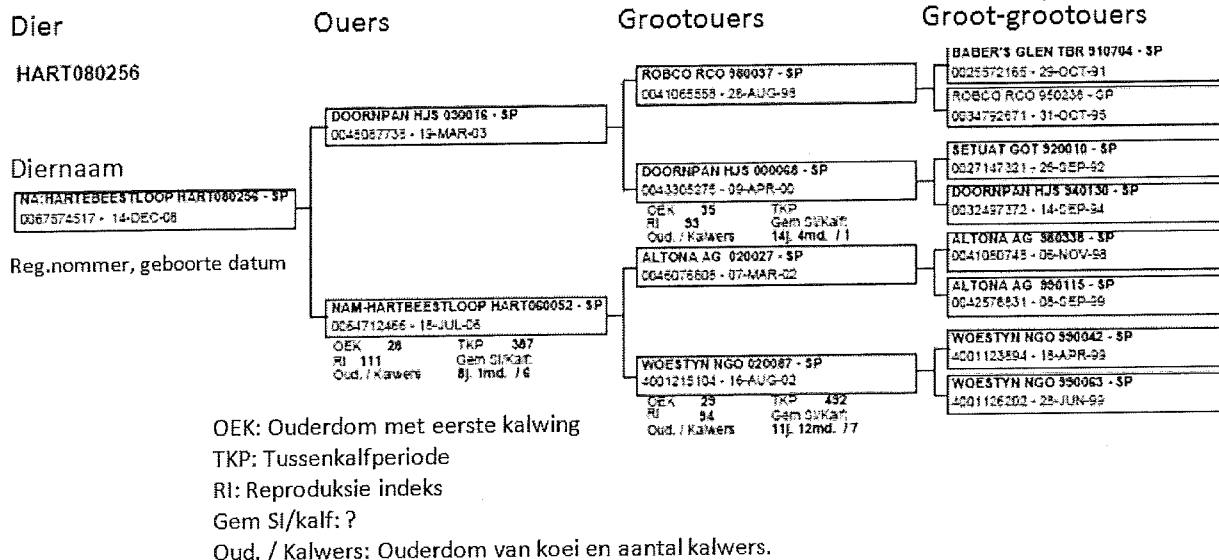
Dier

HART080256

Ouers

Grootouers

Groot-grootouers

Diernaam

NA:HARTEBEESTLOOP HART080256 - SP
0067574517 - 14-DEC-08

Reg.nommer, geboorte datum

DOORNPAN HJS 030016 - SP
0045057735 - 19-MAR-03

NAM-HARTBEESTLOOP HART060052 - SP
0064712466 - 15-JUL-06
OEK 28 TKP 387
RI 111 Gem SI/Kalf:
Oud. / Kalwers 8j. 1md. / 6

ROBCO RCO 980037 - SP
0041065558 - 26-AUG-98

DOORNPAN HJS 000068 - SP
0043305275 - 09-APR-00
OEK 35 TKP
RI 53 Gem SI/Kalf:
Oud. / Kalwers 14j. 4md. / 1

ALTONA AG 020027 - SP
0046076605 - 07-MAR-02

WOESTYN NGO 020087 - SP
4001215104 - 16-AUG-02
OEK 29 TKP 432
RI 94 Gem SI/Kalf:
Oud. / Kalwers 11j. 12md. / 7

BABER'S GLEN TBR 910704 - SP
0025572165 - 29-OCT-91

ROBCO RCO 950236 - SP
0034792671 - 31-OCT-95

SETUAT GOT 920010 - SP
0027147321 - 25-SEP-92

DOORNPAN HJS 940130 - SP
0032497372 - 14-SEP-94

ALTONA AG 980338 - SP
0041050745 - 05-NOV-98

ALTONA AG 990115 - SP
0042576531 - 08-SEP-99

WOESTYN NGO 990042 - SP
4001123594 - 18-APR-99

WOESTYN NGO 990063 - SP
4001126202 - 28-JUN-99

OEK: Ouderdom met eerste kalwing
TKP: Tussenkalfperiode
RI: Reproduksie indeks
Gem SI/kalf: ?
Oud. / Kalwers: Ouderdom van koei en aantal kalwers.